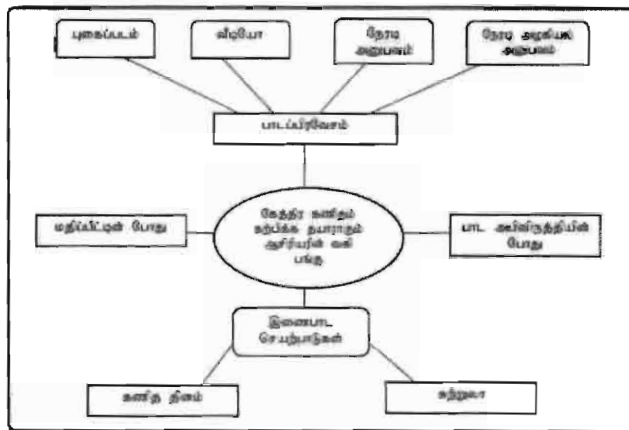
புகைப்படம்

வீடியோ

நேரடி அனுபவம்

நேரடி அழகியல் அனுபவம்

பாடப்பிரவேசம்

மதிப்பீட்டின் போது

கேத்திர கணிதம் கற்பிக்க தயாராகும் ஆசிரியரின் வகி பங்கு

பாட அபிவிருத்தியின் போது

இணைபாட செயற்பாடுகள்

கணித தினம்

சுற்றுலா